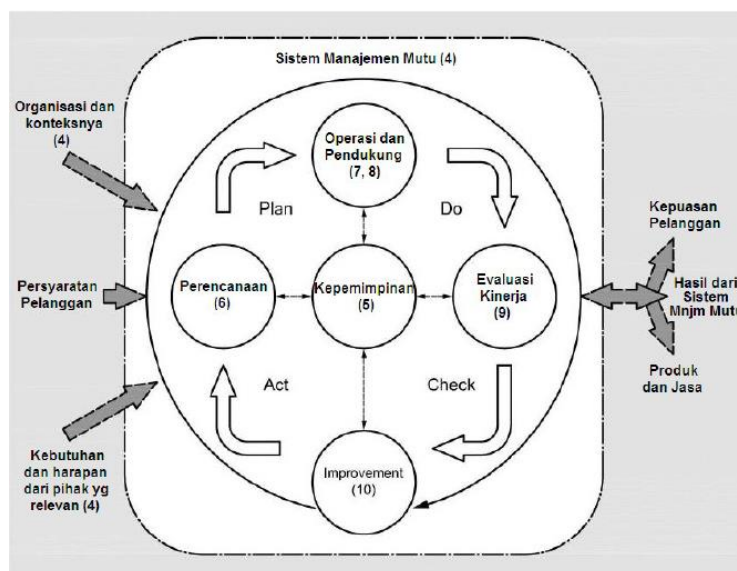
Sistem Manajemen Mutu (4)

Organisasi dan konteksnya (4)

Operasi dan Pendukung (7, 8)

Plan

Do

Kepuasan Pelanggan

Persyaratan Pelanggan

Perencanaan (6)

Kepemimpinan (5)

Evaluasi Kinerja (9)

Hasil dari Sistem Mnjm Mutu

Produk dan Jasa

Act

Check

Kebutuhan dan harapan dari pihak yg relevan (4)

Improvement (10)